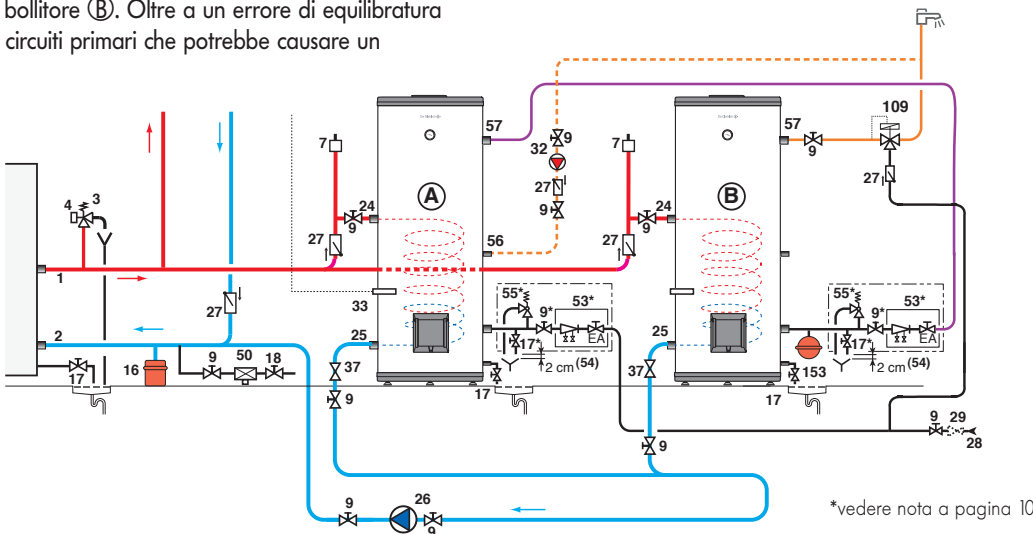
bollitore Ⓑ. Oltre a un errore di equilibratura circuiti primari che potrebbe causare un

109
57
9
32
27
9
57
9
27
7
24
9
27
7
24
9
27
56
A
B
4
3
1
2
27
33
25
55*
9*
53*
17*
EA
2 cm (54)
17
25
55*
9*
53*
17*
EA
2 cm (54)
37
9
37
153
17
16
9
50
18
17
9
29
28
9
26
9
9

*vedere nota a pagina 10